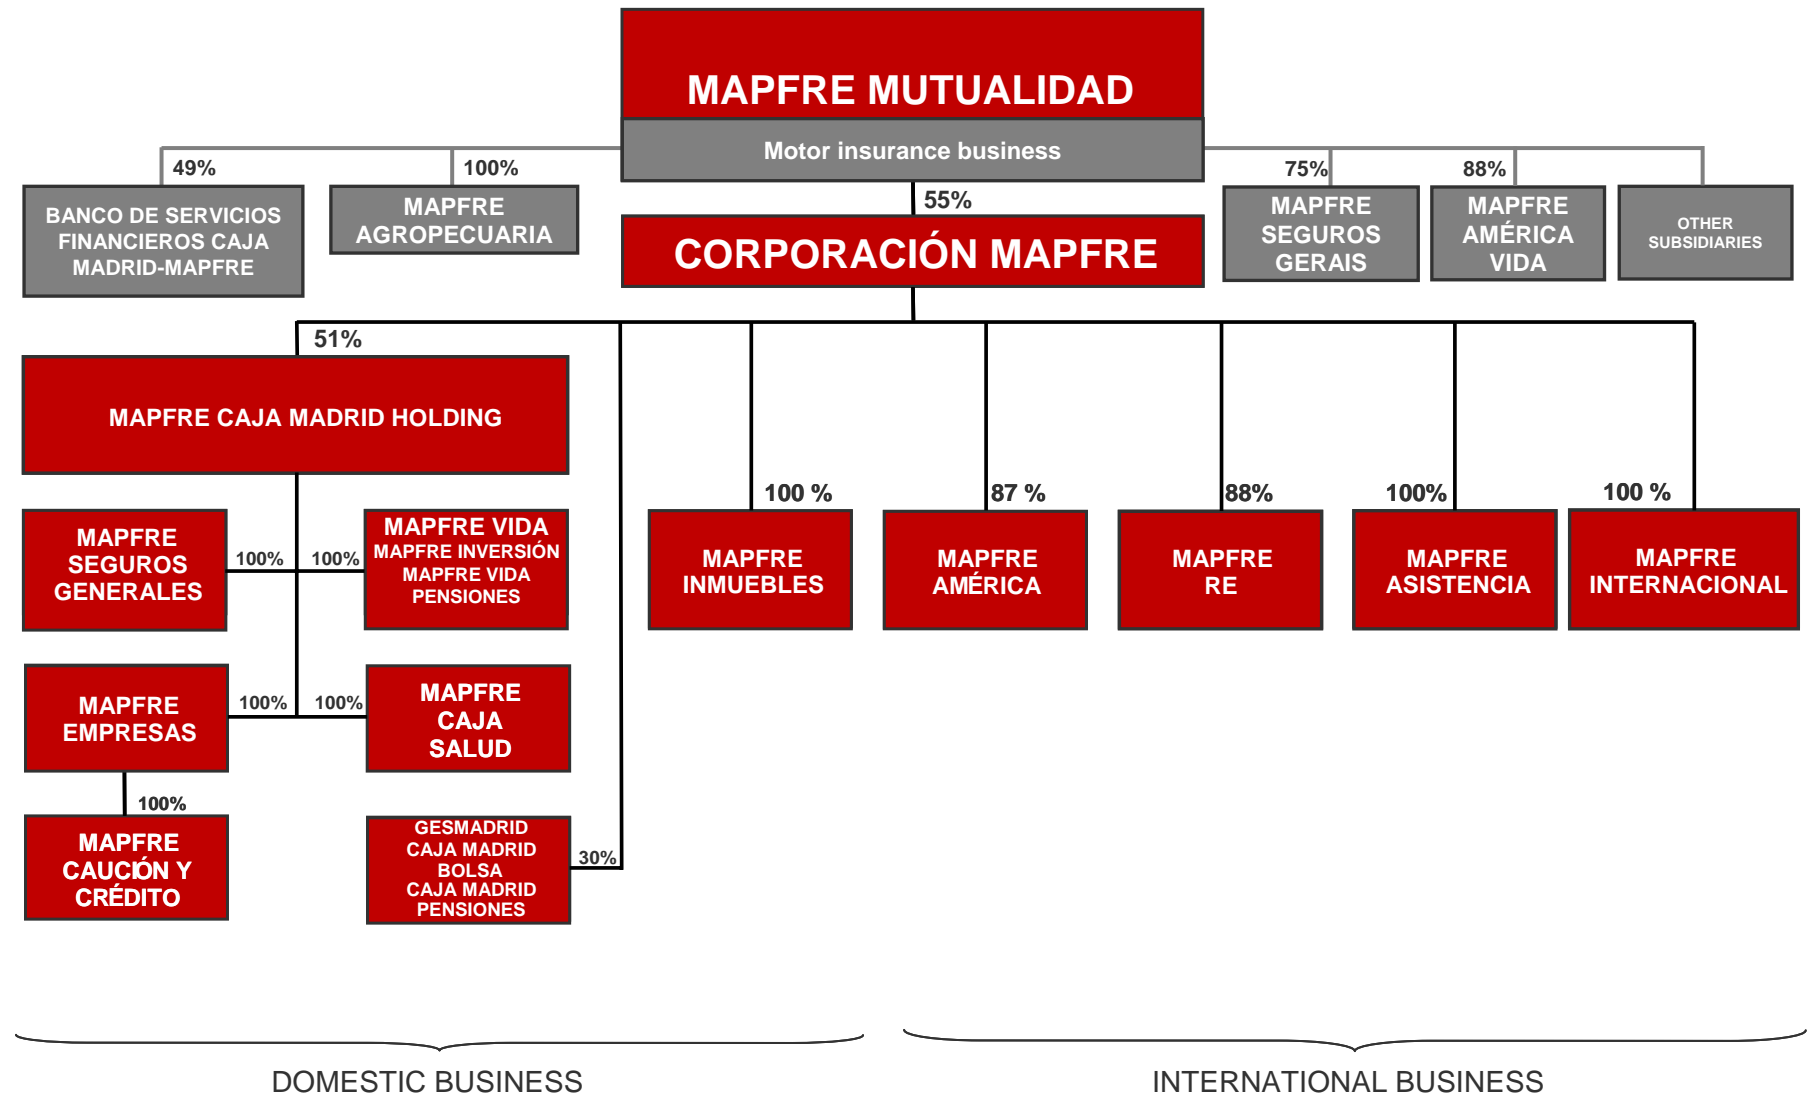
MAPFRE MUTUALIDAD

Motor insurance business

49%

BANCO DE SERVICIOS FINANCIEROS CAJA MADRID-MAPFRE

100%

MAPFRE AGROPECUARIA

75%

MAPFRE SEGUROS GERAIS

88%

MAPFRE AMÉRICA VIDA

OTHER SUBSIDIARIES

55%

CORPORACIÓN MAPFRE

51%

MAPFRE CAJA MADRID HOLDING

MAPFRE SEGUROS GENERALES

100%

100%

MAPFRE VIDA
MAPFRE INVERSIÓN
MAPFRE VIDA PENSIONES

MAPFRE EMPRESAS

100%

100%

MAPFRE CAJA SALUD

100%

MAPFRE CAUCIÓN Y CRÉDITO

GESMADRID
CAJA MADRID BOLSA
CAJA MADRID PENSIONES

30%

100 %

MAPFRE INMUEBLES

87 %

MAPFRE AMÉRICA

88%

MAPFRE RE

100%

MAPFRE ASISTENCIA

100 %

MAPFRE INTERNACIONAL

DOMESTIC BUSINESS

INTERNATIONAL BUSINESS